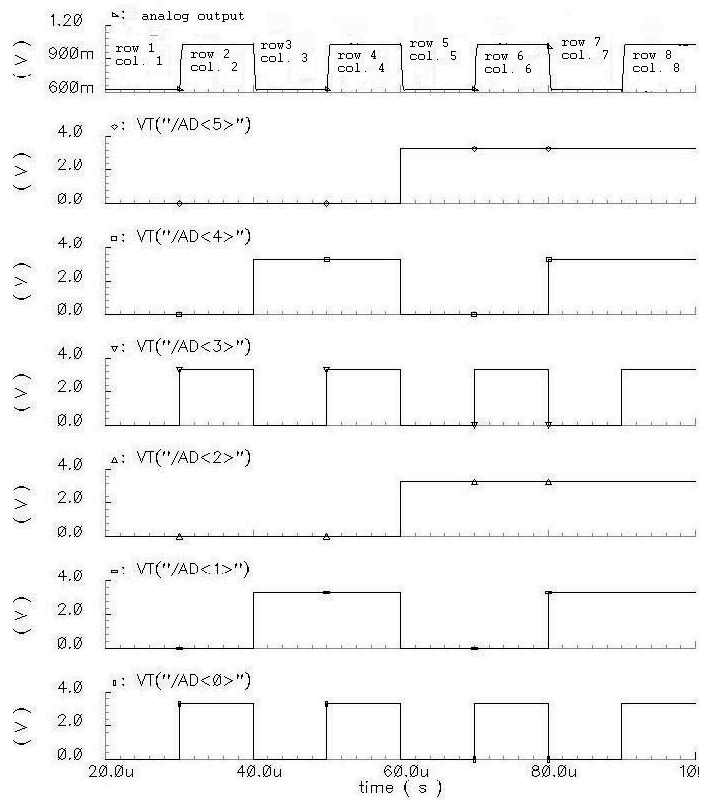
1.20
(V)
900m
600m
: analog output
row 1
col. 1
row 2
col. 2
row3
col. 3
row 4
col. 4
row 5
col. 5
row 6
col. 6
row 7
col. 7
row 8
col. 8

4.0
(V)
2.0
0.0
: VT("/AD<5>")

4.0
(V)
2.0
0.0
: VT("/AD<4>")

4.0
(V)
2.0
0.0
: VT("/AD<3>")

4.0
(V)
2.0
0.0
: VT("/AD<2>")

4.0
(V)
2.0
0.0
: VT("/AD<1>")

4.0
(V)
2.0
0.0
: VT("/AD<0>")

20.0u
40.0u
60.0u
80.0u
10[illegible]
time ( s )